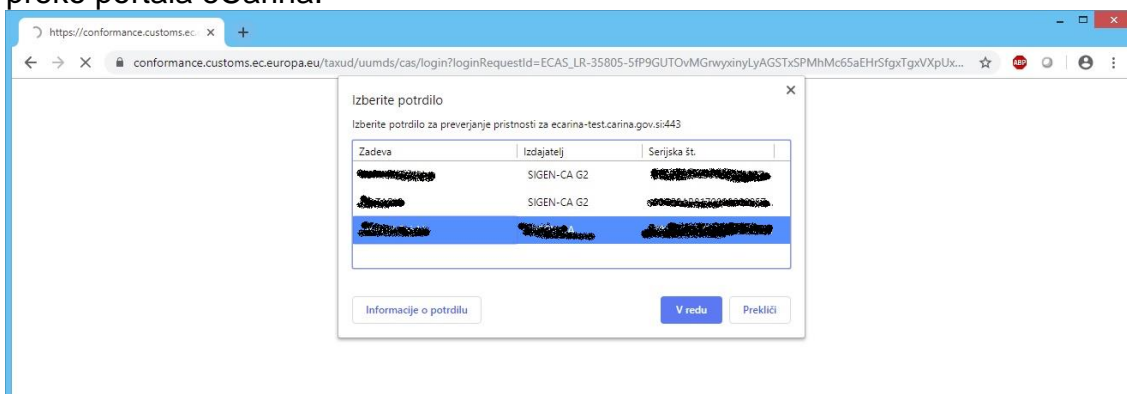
preko portala eCarina.

https://conformance.customs.ec ×

conformance.customs.ec.europa.eu/taxud/uumds/cas/login?loginRequestId=ECAS_LR-35805-5fP9GUTOvMGrwyxinyLyAGSTxSPMhMc65aEHrSfgxTgxVXpUx...

Izberite potrdilo

Izberite potrdilo za preverjanje pristnosti za ecarina-test.carina.gov.si:443

| Zadeva | Izdajatelj | Serijska št. |
|---|---|---|
| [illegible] | SIGEN-CA G2 | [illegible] |
| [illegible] | SIGEN-CA G2 | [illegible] |
| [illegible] | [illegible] | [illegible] |

Informacije o potrdilu

V redu

Prekliči